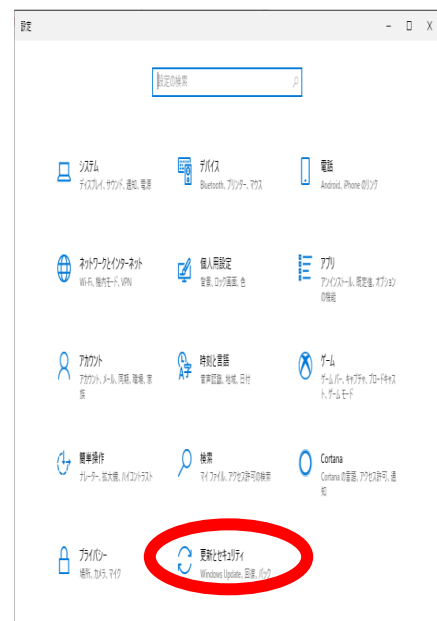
設定

– □ X

設定の検索

システム
ディスプレイ、サウンド、通知、電源

デバイス
Bluetooth、プリンター、マウス

電話
Android、iPhone のリンク

ネットワークとインターネット
Wi-Fi、機内モード、VPN

個人用設定
背景、ロック画面、色

アプリ
アンインストール、既定値、オプションの機能

アカウント
アカウント、メール、同期、職場、家族

時刻と言語
音声認識、地域、日付

ゲーム
ゲーム バー、キャプチャ、ブロードキャスト、ゲーム モード

簡単操作
ナレーター、拡大鏡、ハイコントラスト

検索
マイ ファイル、アクセス許可の検索

Cortana
Cortana の言語、アクセス許可、通知

プライバシー
場所、カメラ、マイク

更新とセキュリティ
Windows Update、回復、バック